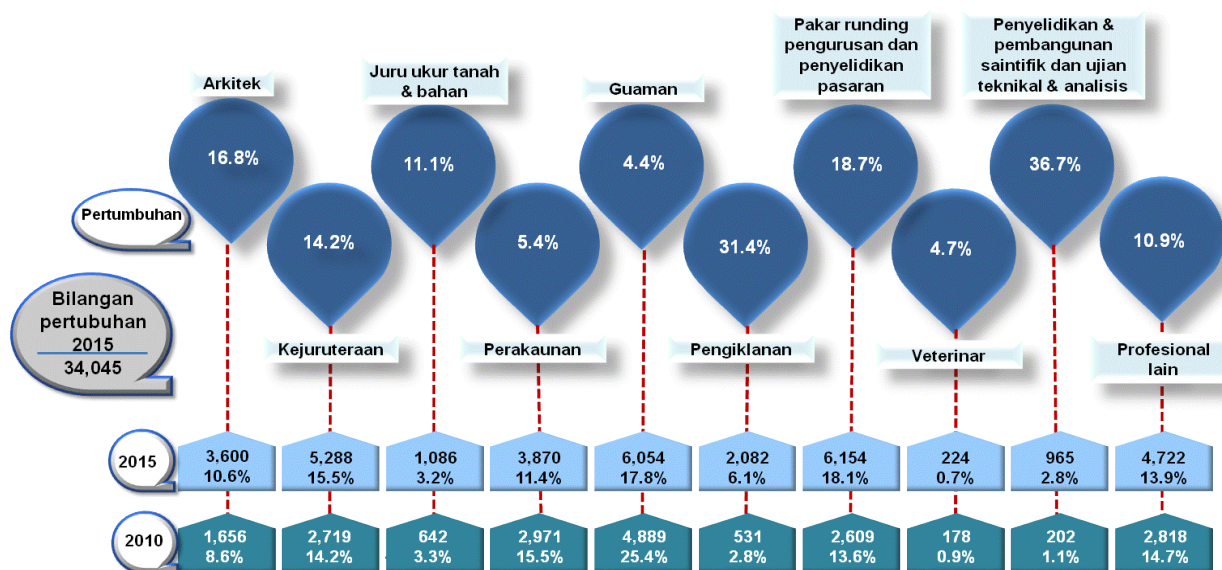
Arkitek

Juru ukur tanah & bahan

Guaman

Pakar runding pengurusan dan penyelidikan pasaran

Penyelidikan & pembangunan saintifik dan ujian teknikal & analisis

Pertumbuhan

16.8%

14.2%

11.1%

5.4%

4.4%

31.4%

18.7%

4.7%

36.7%

10.9%

Bilangan pertubuhan 2015
34,045

Kejuruteraan

Perakaunan

Pengiklanan

Veterinar

Profesional lain

| | Arkitek | Kejuruteraan | Juru ukur tanah & bahan | Perakaunan | Guaman | Pengiklanan | Pakar runding pengurusan dan penyelidikan pasaran | Veterinar | Penyelidikan & pembangunan saintifik dan ujian teknikal & analisis | Profesional lain |
|---|---|---|---|---|---|---|---|---|---|---|
| 2015 | 3,600 10.6% | 5,288 15.5% | 1,086 3.2% | 3,870 11.4% | 6,054 17.8% | 2,082 6.1% | 6,154 18.1% | 224 0.7% | 965 2.8% | 4,722 13.9% |
| 2010 | 1,656 8.6% | 2,719 14.2% | 642 3.3% | 2,971 15.5% | 4,889 25.4% | 531 2.8% | 2,609 13.6% | 178 0.9% | 202 1.1% | 2,818 14.7% |